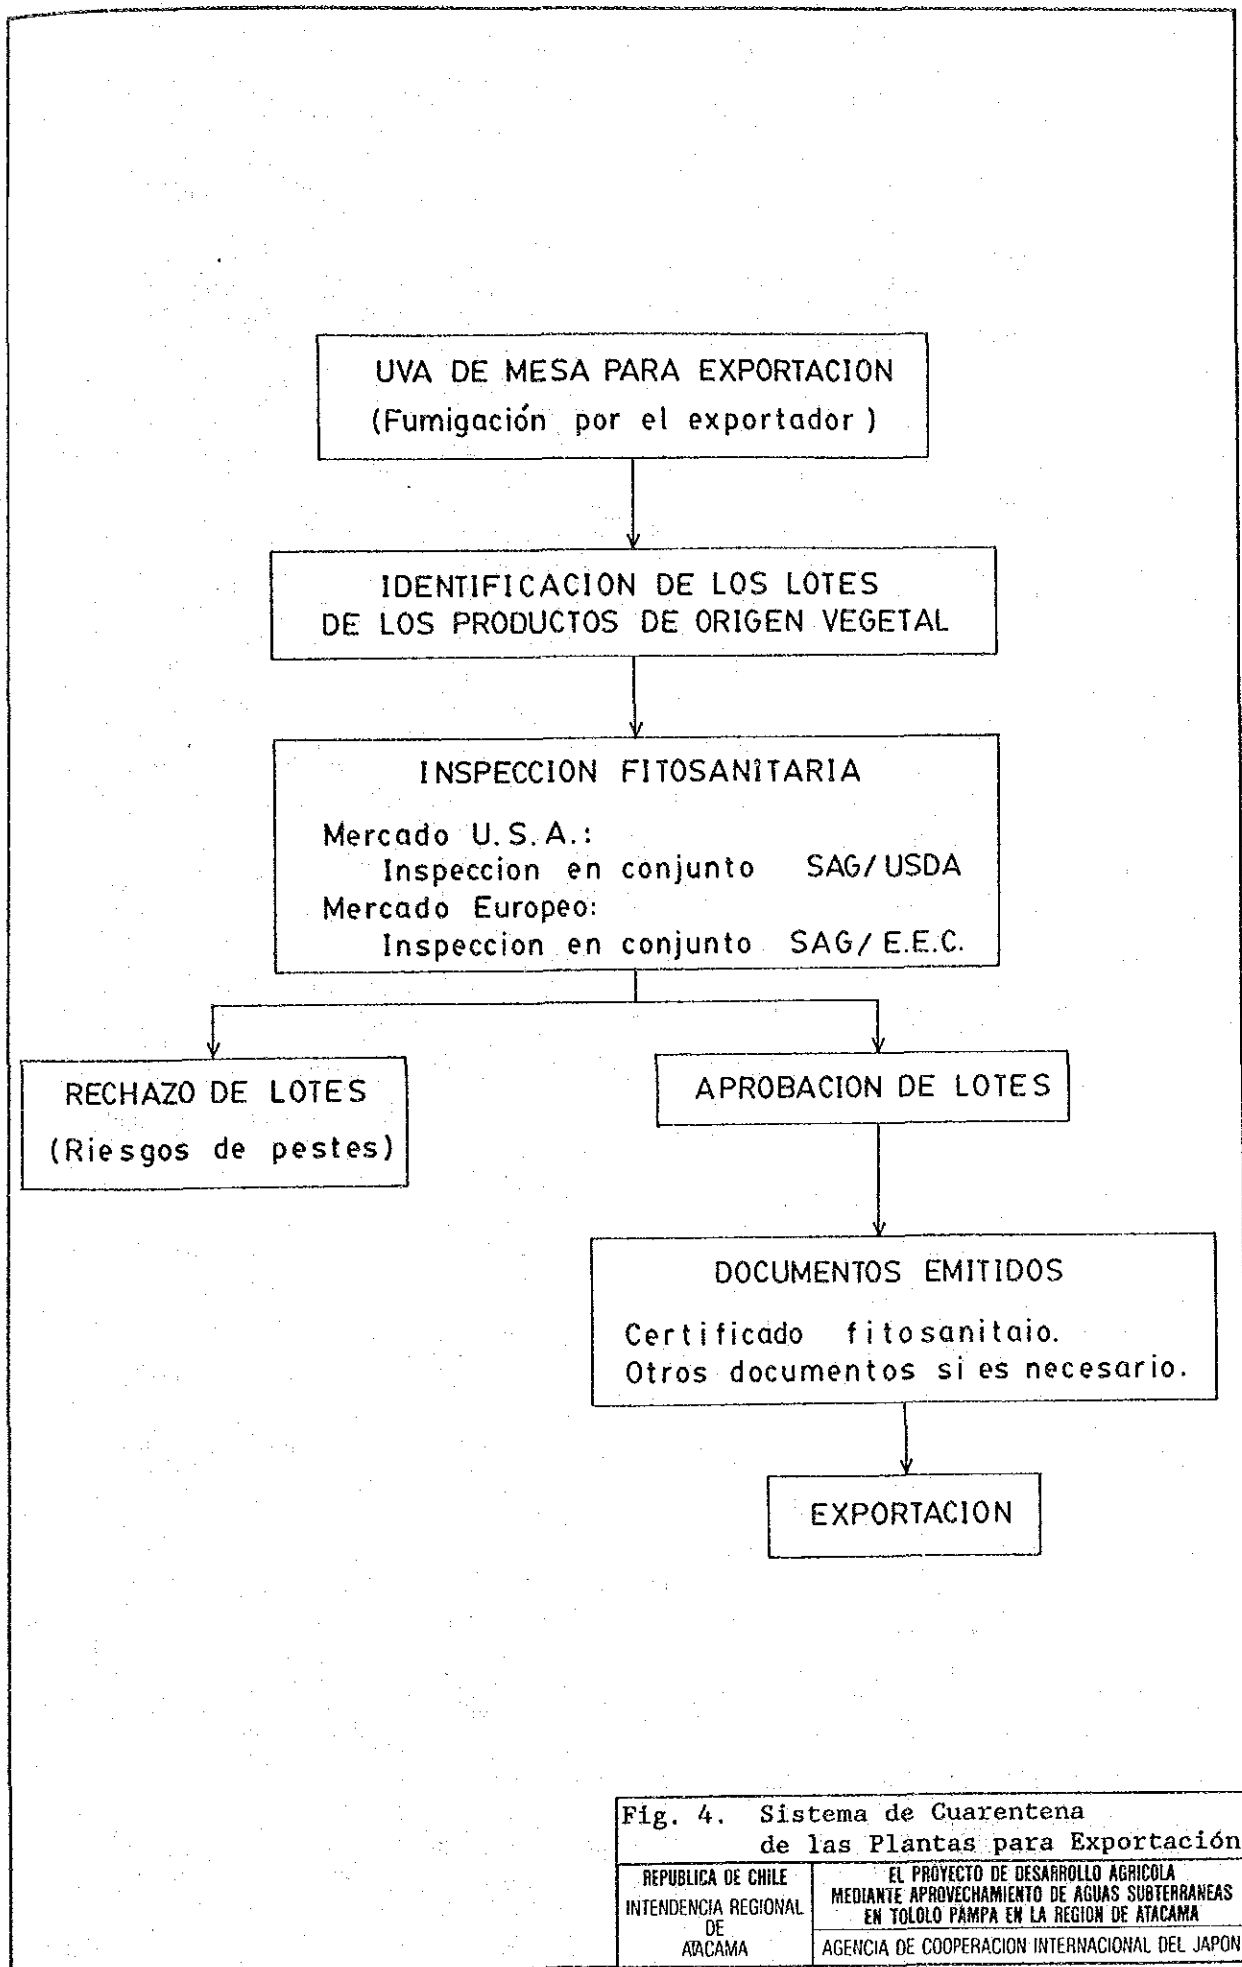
UVA DE MESA PARA EXPORTACION
(Fumigación por el exportador)

IDENTIFICACION DE LOS LOTES
DE LOS PRODUCTOS DE ORIGEN VEGETAL

INSPECCION FITOSANITARIA

Mercado U.S.A.:
Inspeccion en conjunto SAG/USDA
Mercado Europeo:
Inspeccion en conjunto SAG/E.E.C.

RECHAZO DE LOTES
(Riesgos de pestes)

APROBACION DE LOTES

DOCUMENTOS EMITIDOS

Certificado fitosanitaio.
Otros documentos si es necesario.

EXPORTACION

Fig. 4. Sistema de Cuarentena de las Plantas para Exportación

| REPUBLICA DE CHILE INTENDENCIA REGIONAL DE ATACAMA | EL PROYECTO DE DESARROLLO AGRICOLA MEDIANTE APROVECHAMIENTO DE AGUAS SUBTERRANEAS EN TOLOLO PAMPA EN LA REGION DE ATACAMA |
|---|---|
| | AGENCIA DE COOPERACION INTERNACIONAL DEL JAPON |